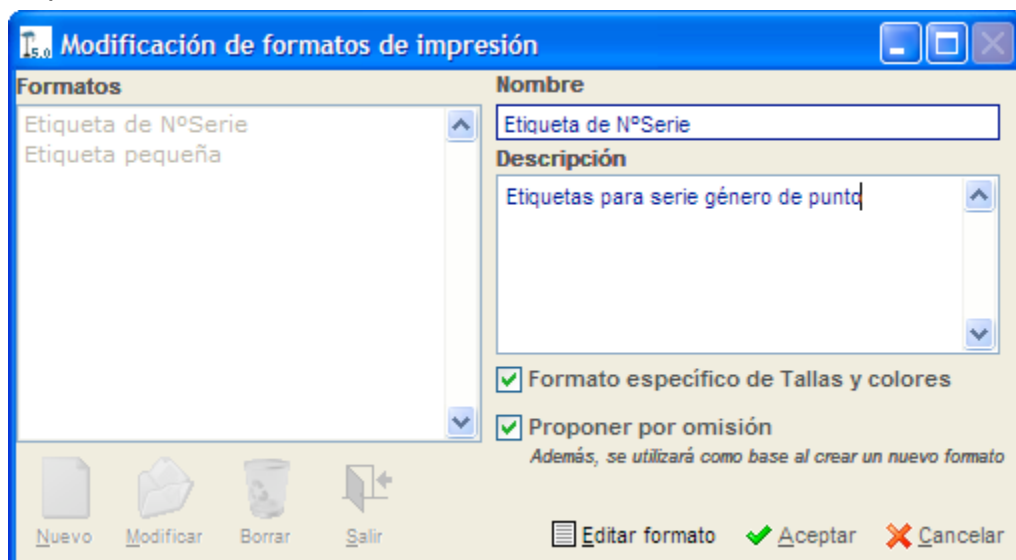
5.0 Modificación de formatos de impresión

Formatos

Etiqueta de NºSerie
Etiqueta pequeña

Nombre

Etiqueta de NºSerie

Descripción

Etiquetas para serie género de punto

Formato específico de Tallas y colores

Proponer por omisión

Además, se utilizará como base al crear un nuevo formato

Nuevo Modificar Borrar Salir

Editar formato Aceptar Cancelar